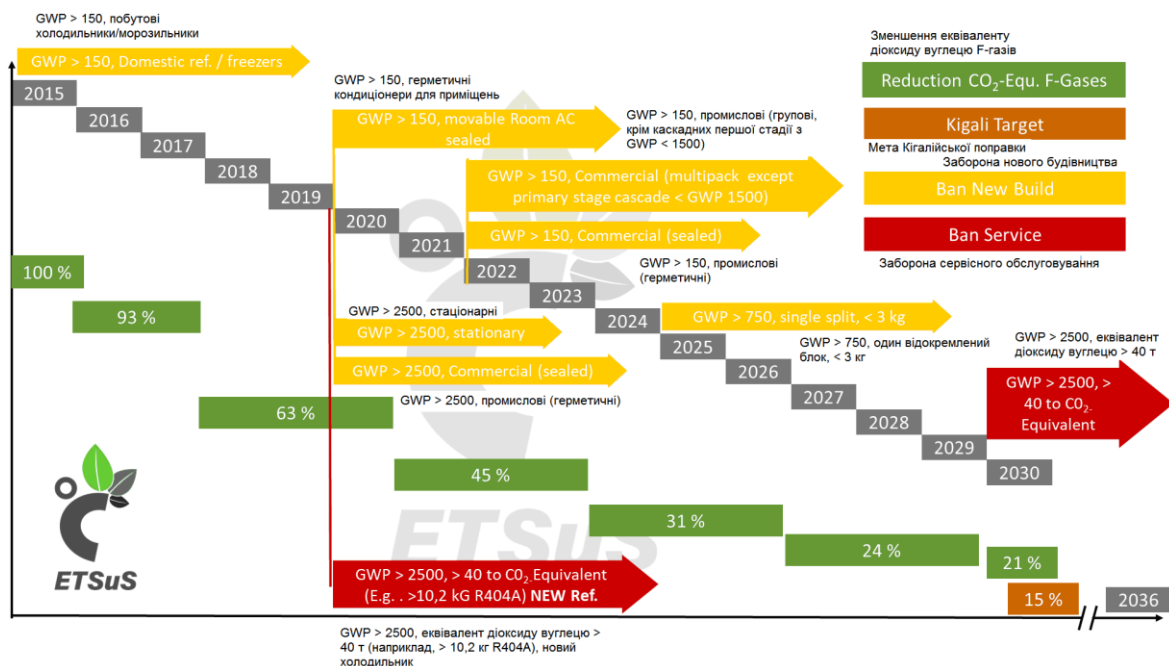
GWP > 150, побутові холодильники/морозильники

GWP > 150, Domestic ref. / freezers

2015

2016

2017

2018

2019

GWP > 150, герметичні кондиціонери для приміщень

GWP > 150, movable Room AC sealed

GWP > 150, промислові (групові, крім каскадних першої стадії з GWP < 1500)

GWP > 150, Commercial (multipack except primary stage cascade < GWP 1500)

2020

2021

GWP > 150, Commercial (sealed)

2022

GWP > 150, промислові (герметичні)

2023

100 %

93 %

GWP > 2500, стаціонарні

GWP > 2500, stationary

2024

GWP > 750, single split, < 3 kg

2025

GWP > 2500, Commercial (sealed)

GWP > 750, один відокремлений блок, < 3 кг

2026

63 %

GWP > 2500, промислові (герметичні)

2027

2028

2029

2030

45 %

31 %

24 %

21 %

15 %

2036

GWP > 2500, > 40 to C0$_2$ Equivalent (E.g. . >10,2 kG R404A) NEW Ref.

GWP > 2500, еквівалент діоксиду вуглецю > 40 т (наприклад, > 10,2 кг R404A), новий холодильник

ETSuS

Зменшення еквіваленту діоксиду вуглецю F-газів

Reduction CO$_2$-Equ. F-Gases

Kigali Target

Мета Кігалійської поправки

Заборона нового будівництва

Ban New Build

Ban Service

Заборона сервісного обслуговування

GWP > 2500, еквівалент діоксиду вуглецю > 40 т

GWP > 2500, > 40 to C0$_2$-Equivalent

ETSuS